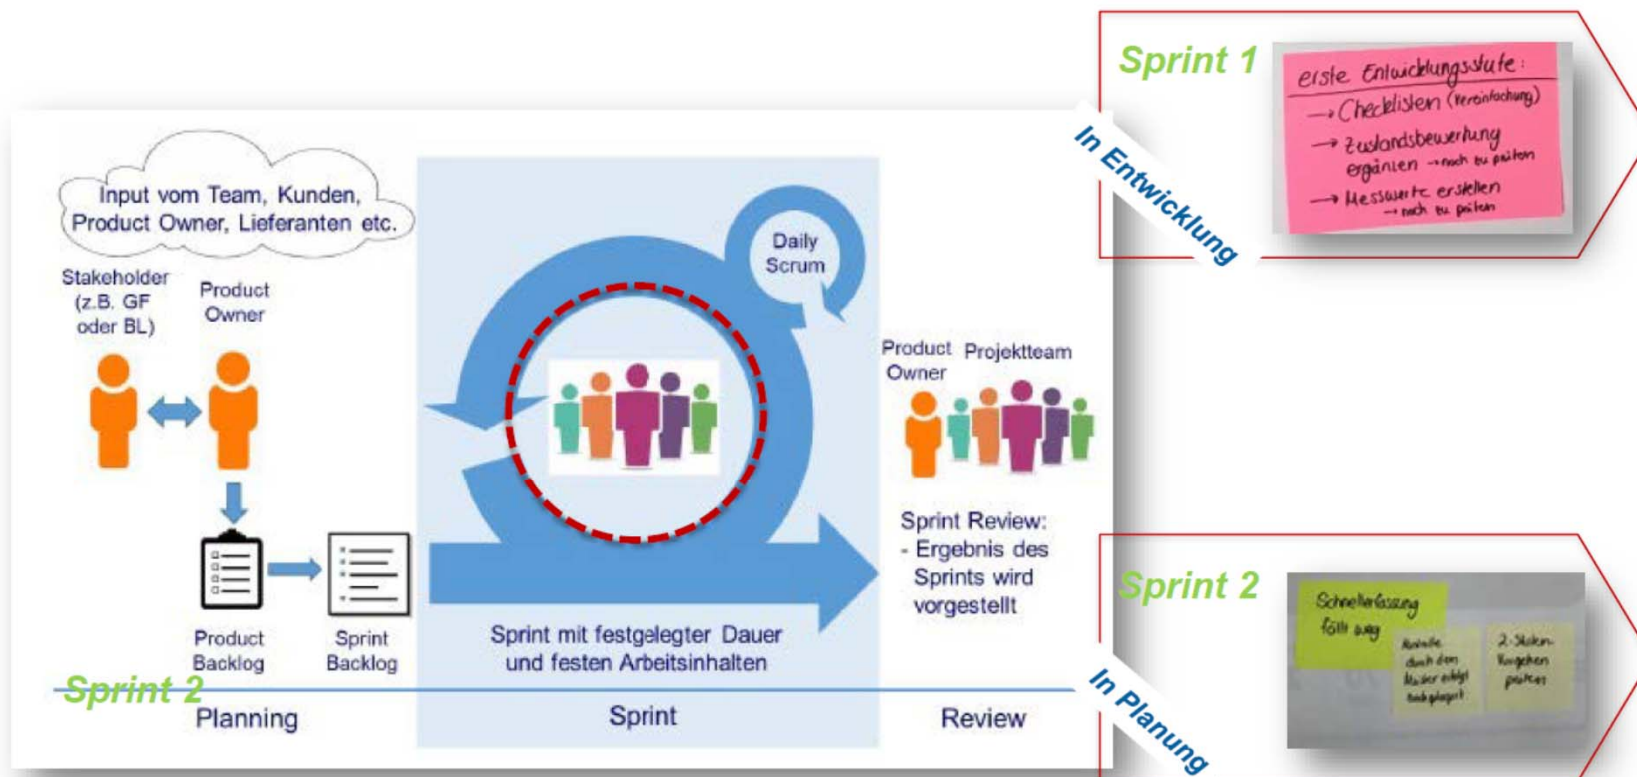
Input vom Team, Kunden, Product Owner, Lieferanten etc.

Stakeholder (z.B. GF oder BL)

Product Owner

Product Backlog

Sprint Backlog

Daily Scrum

Sprint mit festgelegter Dauer und festen Arbeitsinhalten

Product Owner

Projektteam

Sprint Review:
- Ergebnis des Sprints wird vorgestellt

Sprint 2

Planning

Sprint

Review

Sprint 1

In Entwicklung

erste Entwicklungsstufe:
→ Checklisten (Vereinfachung)
→ Zustandsbewertung ergänzen → noch zu prüfen
→ Messwerte erstellen → noch zu prüfen

Sprint 2

In Planung

Schnellerfassung fällt weg

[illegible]

2. Stufen Vorgehen prüfen